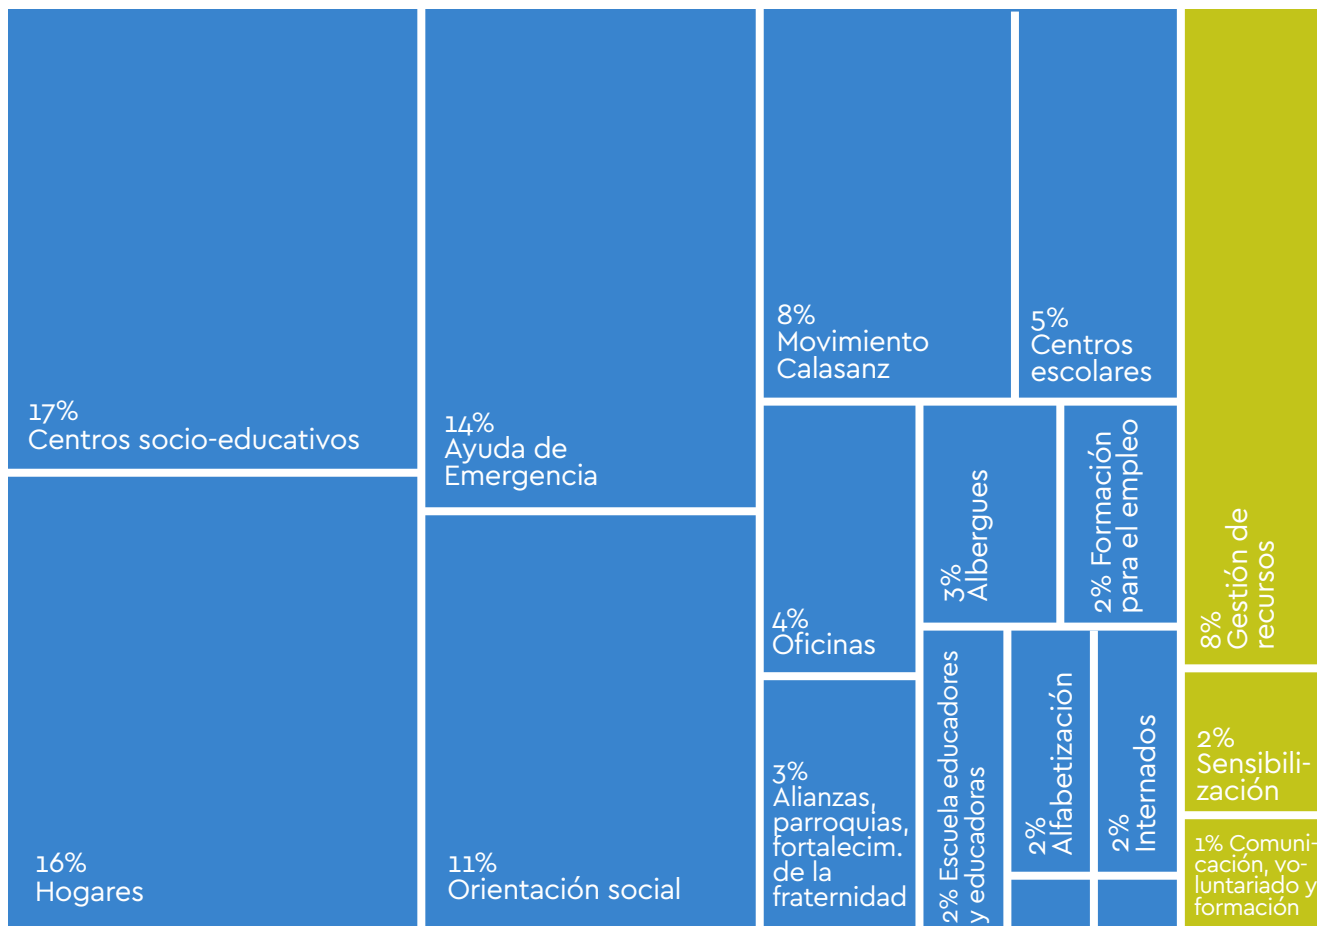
17%
Centros socio-educativos

16%
Hogares

14%
Ayuda de Emergencia

11%
Orientación social

8%
Movimiento Calasanz

5%
Centros escolares

4%
Oficinas

3%
Albergues

2% Formación para el empleo

3%
Alianzas, parroquias, fortalecim. de la fraternidad

2% Escuela educadores y educadoras

2%
Alfabetización

2%
Internados

8%
Gestión de recursos

2%
Sensibilización

1% Comunicación, voluntariado y formación